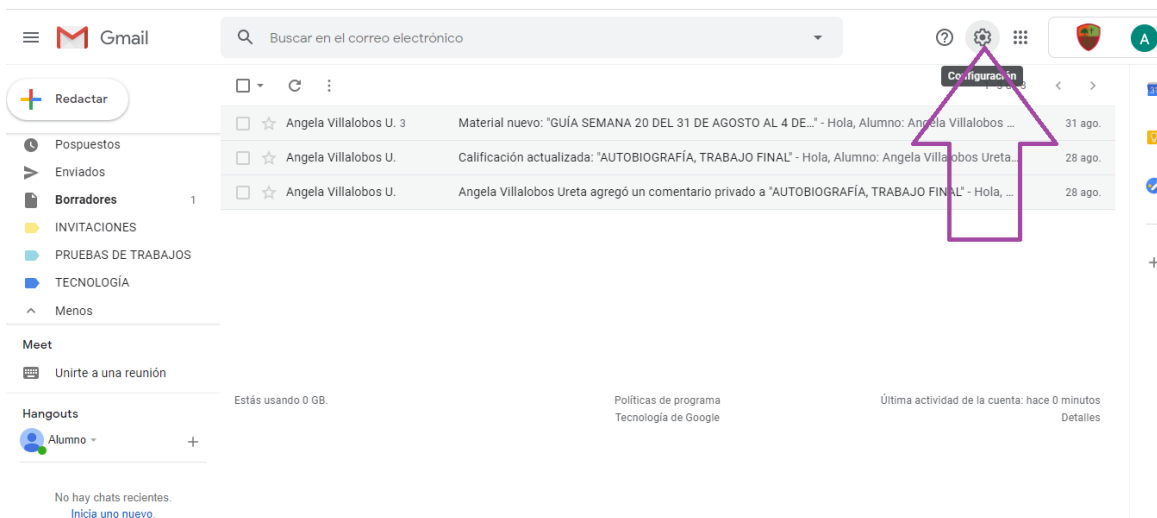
Gmail

Buscar en el correo electrónico

Configuración

Redactar

Pospuestos
Enviados
Borradores 1
INVITACIONES
PRUEBAS DE TRABAJOS
TECNOLOGÍA
Menos

Meet
Unirte a una reunión

Hangouts
Alumno

No hay chats recientes.
Inicia uno nuevo.

| | | |
|---|---|---|
| Angela Villalobos U. 3 | Material nuevo: "GUÍA SEMANA 20 DEL 31 DE AGOSTO AL 4 DE..." - Hola, Alumno: Angela Villalobos ... | 31 ago. |
| Angela Villalobos U. | Calificación actualizada: "AUTOBIOGRAFÍA, TRABAJO FINAL" - Hola, Alumno: Angela Villalobos Ureta... | 28 ago. |
| Angela Villalobos U. | Angela Villalobos Ureta agregó un comentario privado a "AUTOBIOGRAFÍA, TRABAJO FINAL" - Hola, ... | 28 ago. |

Estás usando 0 GB.

Políticas de programa
Tecnología de Google

Última actividad de la cuenta: hace 0 minutos
Detalles